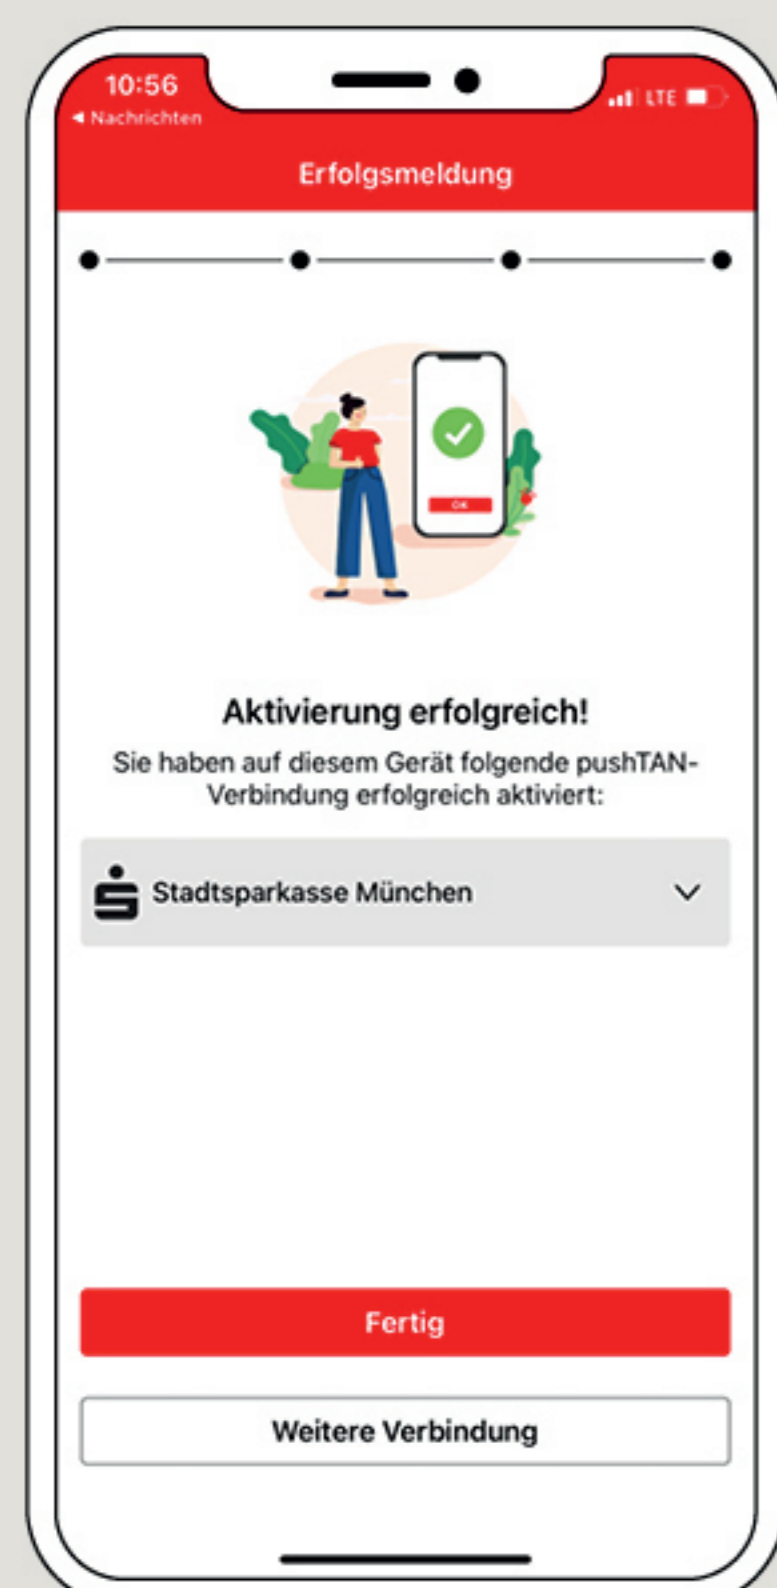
10:56
◄ Nachrichten
LTE

Erfolgsmeldung

OK

Aktivierung erfolgreich!

Sie haben auf diesem Gerät folgende pushTAN-Verbindung erfolgreich aktiviert:

Stadtsparkasse München

Fertig

Weitere Verbindung